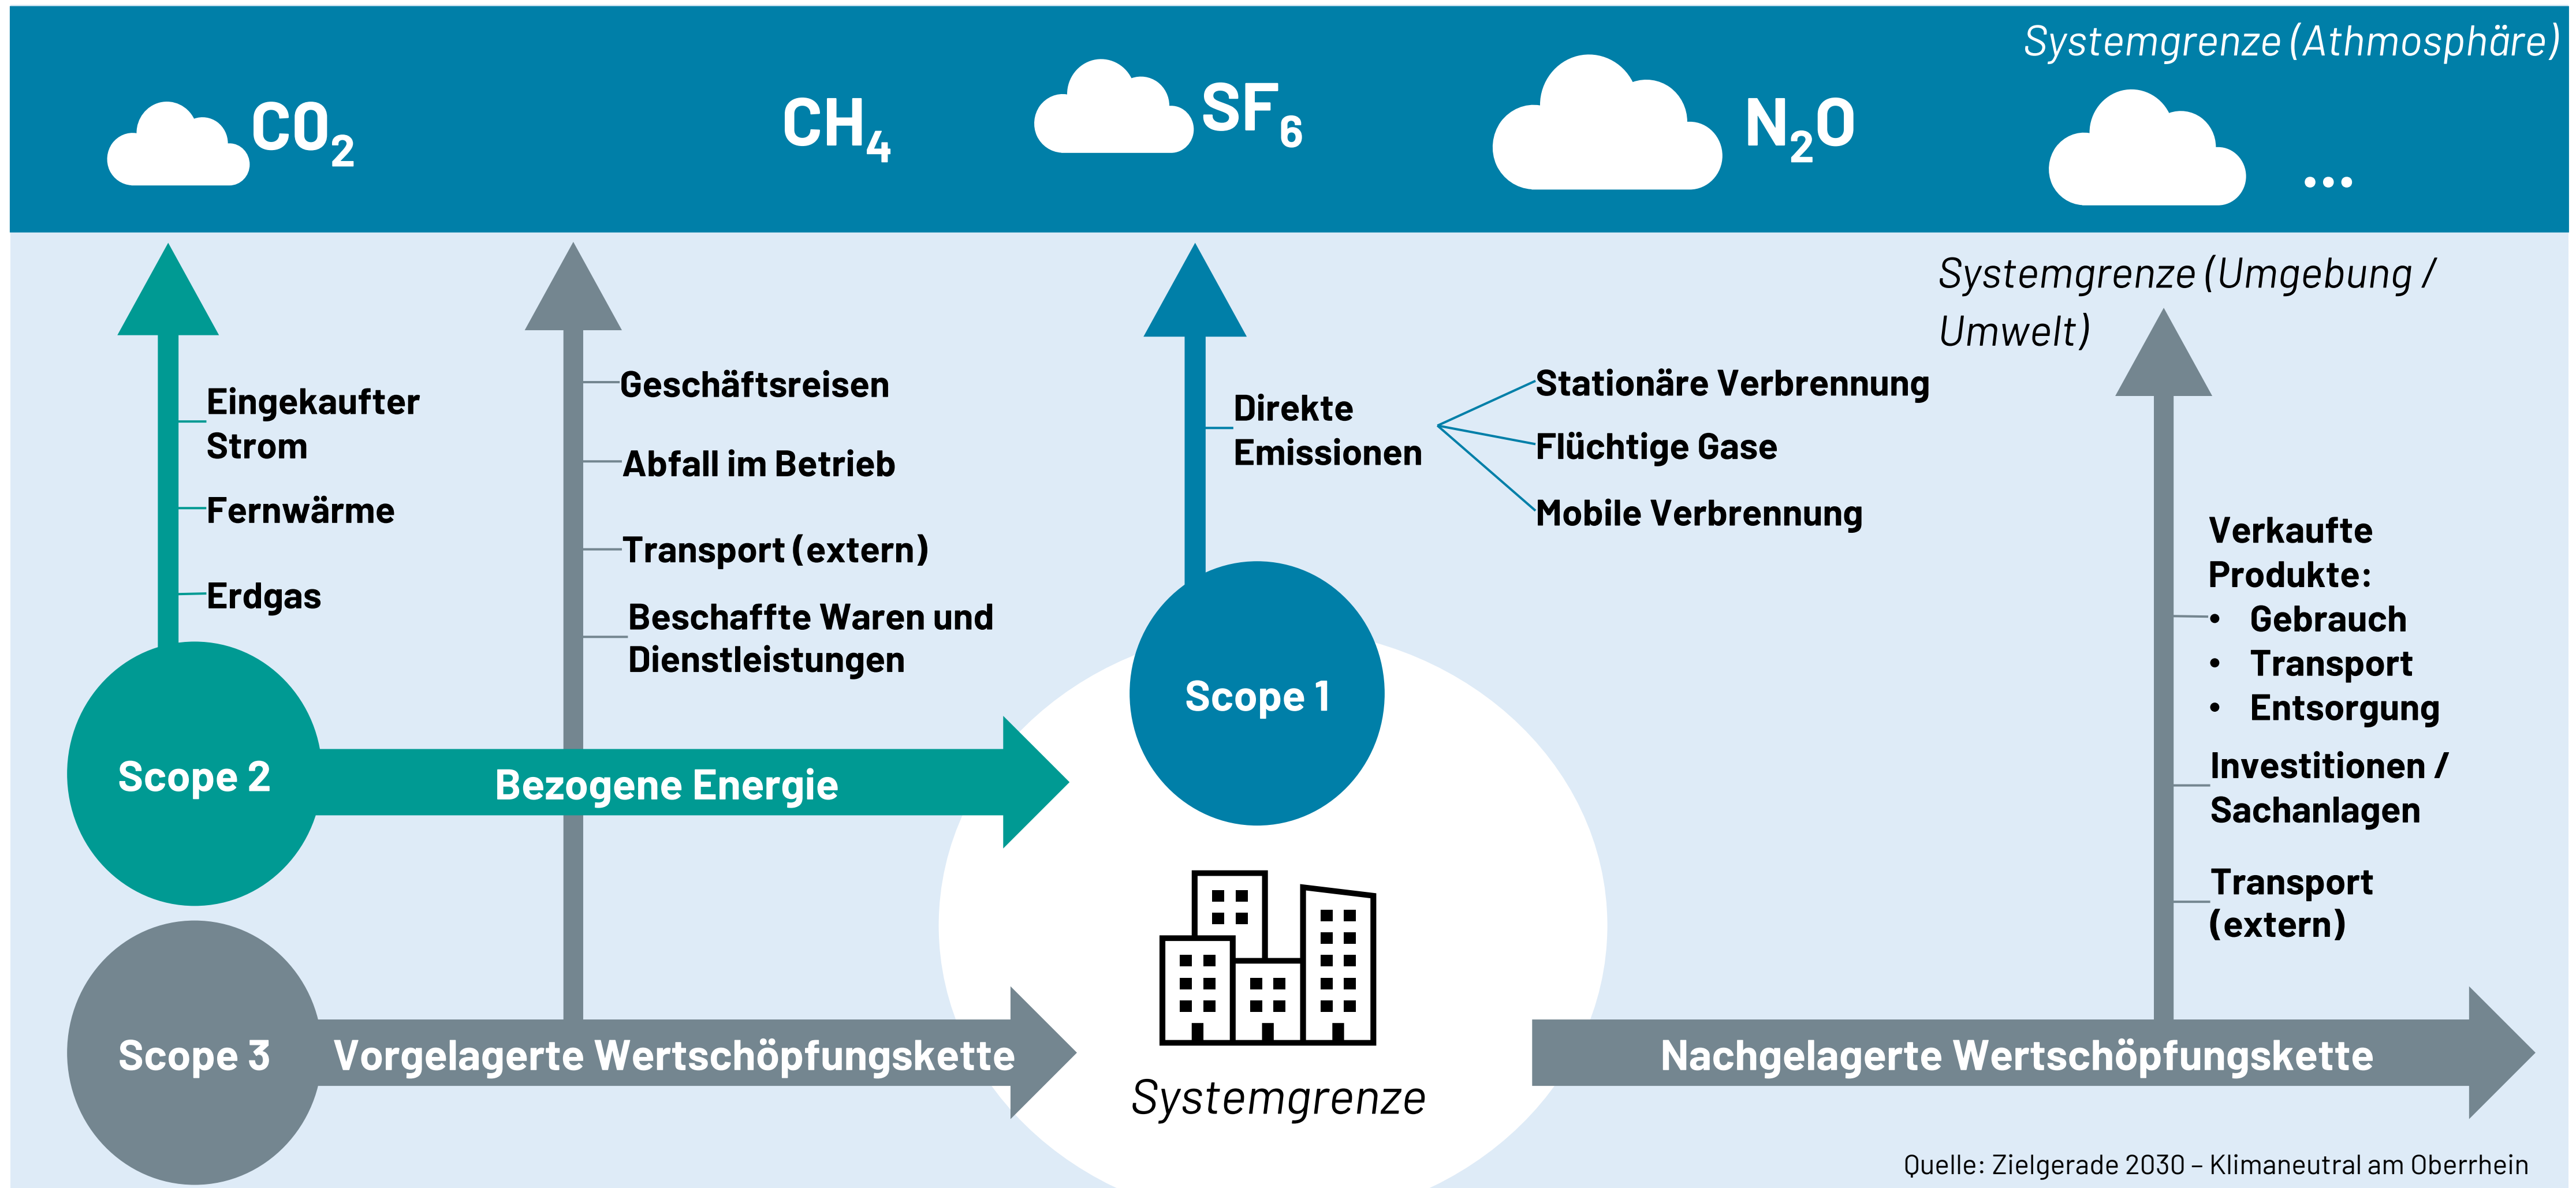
Systemgrenze (Athmosphäre)

$CO_2$ $CH_4$ $SF_6$ $N_2O$ ...

Systemgrenze (Umgebung / Umwelt)

Eingekaufter Strom

Fernwärme

Erdgas

Geschäftsreisen

Abfall im Betrieb

Transport (extern)

Beschaffte Waren und Dienstleistungen

Direkte Emissionen

Stationäre Verbrennung

Flüchtige Gase

Mobile Verbrennung

Verkaufte Produkte:
• Gebrauch
• Transport
• Entsorgung

Investitionen / Sachanlagen

Transport (extern)

Scope 1

Scope 2

Bezogene Energie

Scope 3

Vorgelagerte Wertschöpfungskette

Systemgrenze

Nachgelagerte Wertschöpfungskette

Quelle: Zielgerade 2030 – Klimaneutral am Oberrhein